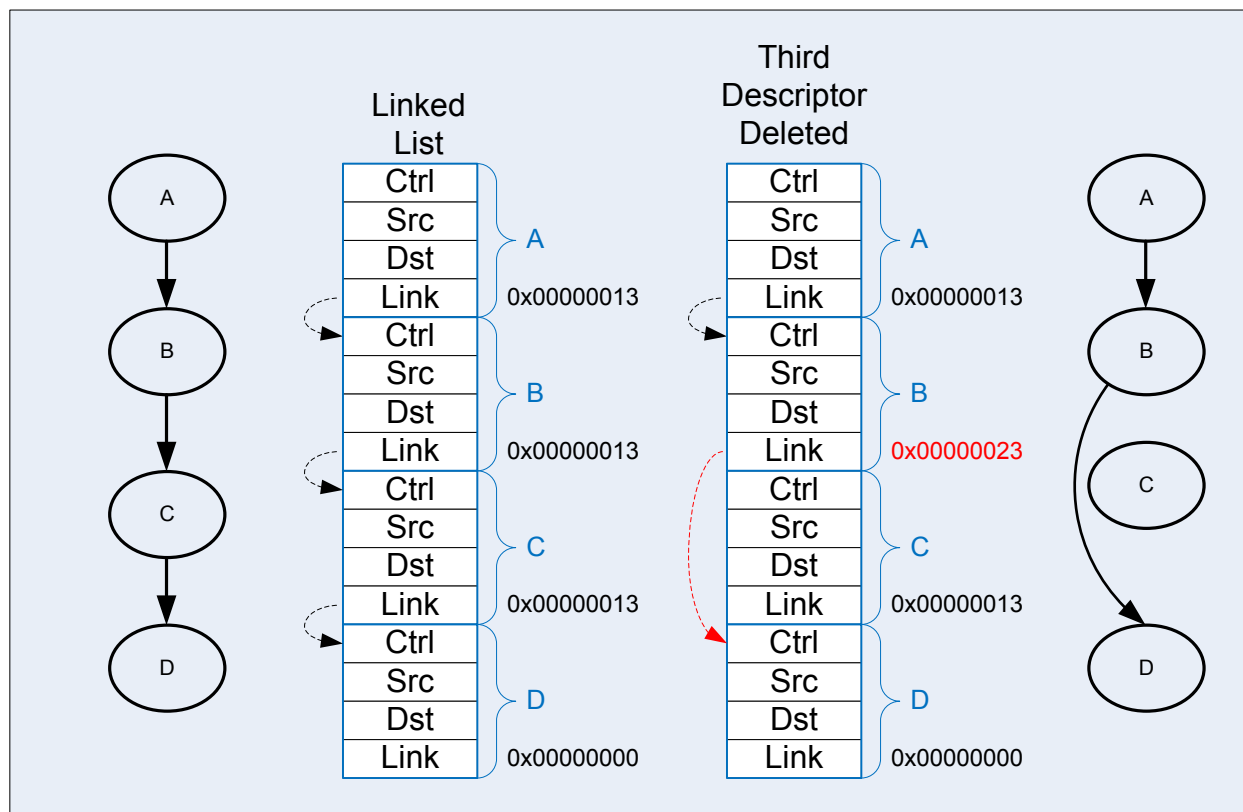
A

B

C

D

Linked List

| Ctrl |
|---|
| Src |
| Dst |
| Link |
| Ctrl |
| Src |
| Dst |
| Link |
| Ctrl |
| Src |
| Dst |
| Link |
| Ctrl |
| Src |
| Dst |
| Link |

A
0x00000013
B
0x00000013
C
0x00000013
D
0x00000000

Third Descriptor Deleted

| Ctrl |
|---|
| Src |
| Dst |
| Link |
| Ctrl |
| Src |
| Dst |
| Link |
| Ctrl |
| Src |
| Dst |
| Link |
| Ctrl |
| Src |
| Dst |
| Link |

A
0x00000013
B
0x00000023
C
0x00000013
D
0x00000000

A

B

C

D